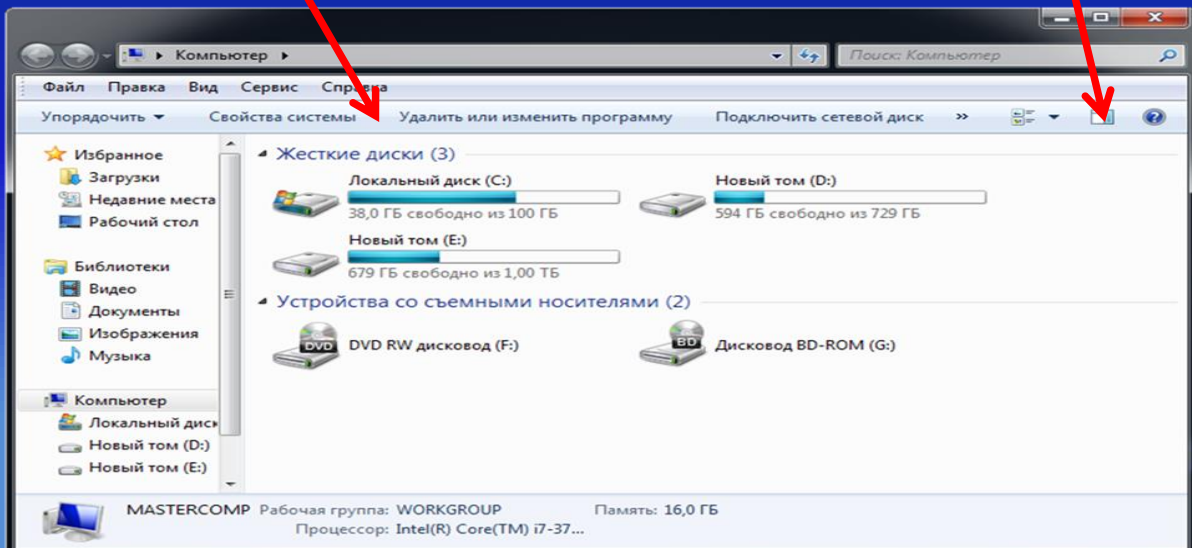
▸ Компьютер ▸

Поиск: Компьютер

Файл Правка Вид Сервис Справка

Упорядочить ▾ Свойства системы Удалить или изменить программу Подключить сетевой диск »

Избранное
Загрузки
Недавние места
Рабочий стол

Библиотеки
Видео
Документы
Изображения
Музыка

Компьютер
Локальный диск
Новый том (D:)
Новый том (E:)

Жесткие диски (3)

Локальный диск (C:)
38,0 ГБ свободно из 100 ГБ

Новый том (D:)
594 ГБ свободно из 729 ГБ

Новый том (E:)
679 ГБ свободно из 1,00 ТБ

Устройства со съемными носителями (2)

DVD
DVD RW дисковод (F:)

BD
Дисковод BD-ROM (G:)

MASTERCOMP Рабочая группа: WORKGROUP Память: 16,0 ГБ
Процессор: Intel(R) Core(TM) i7-37...